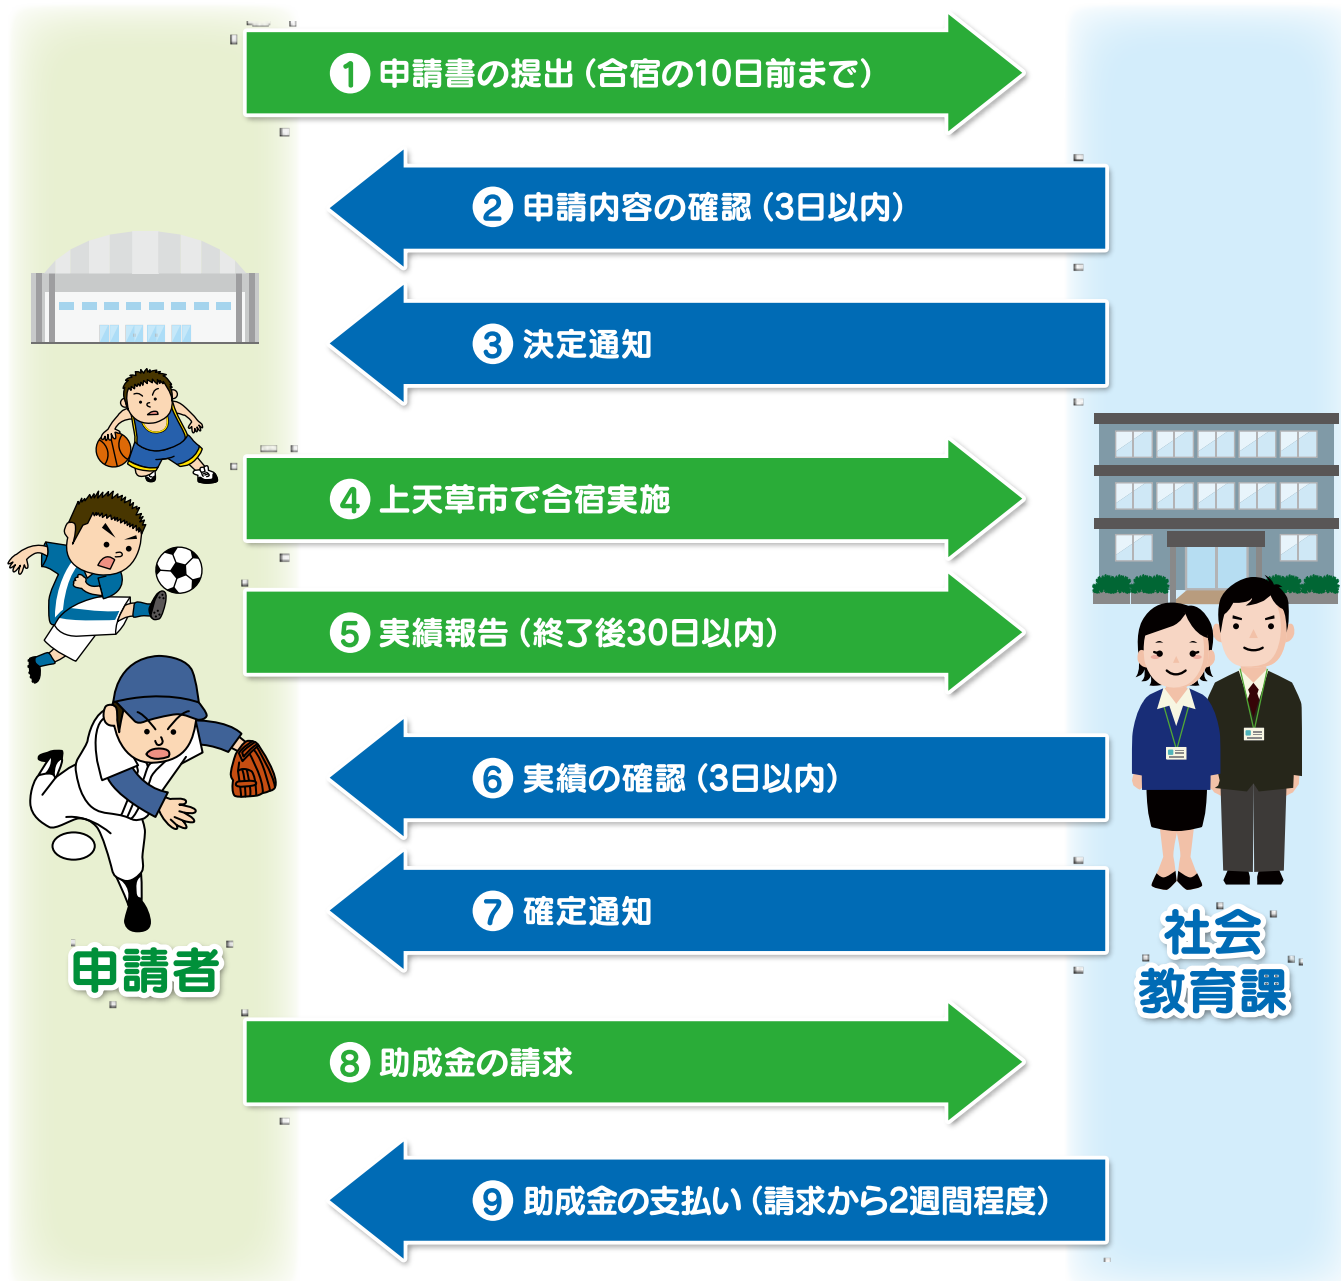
❶ 申請書の提出（合宿の10日前まで）

❷ 申請内容の確認（3日以内）

❸ 決定通知

❹ 上天草市で合宿実施

❺ 実績報告（終了後30日以内）

❻ 実績の確認（3日以内）

❼ 確定通知

❽ 助成金の請求

❾ 助成金の支払い（請求から2週間程度）

申請者

社会
教育課